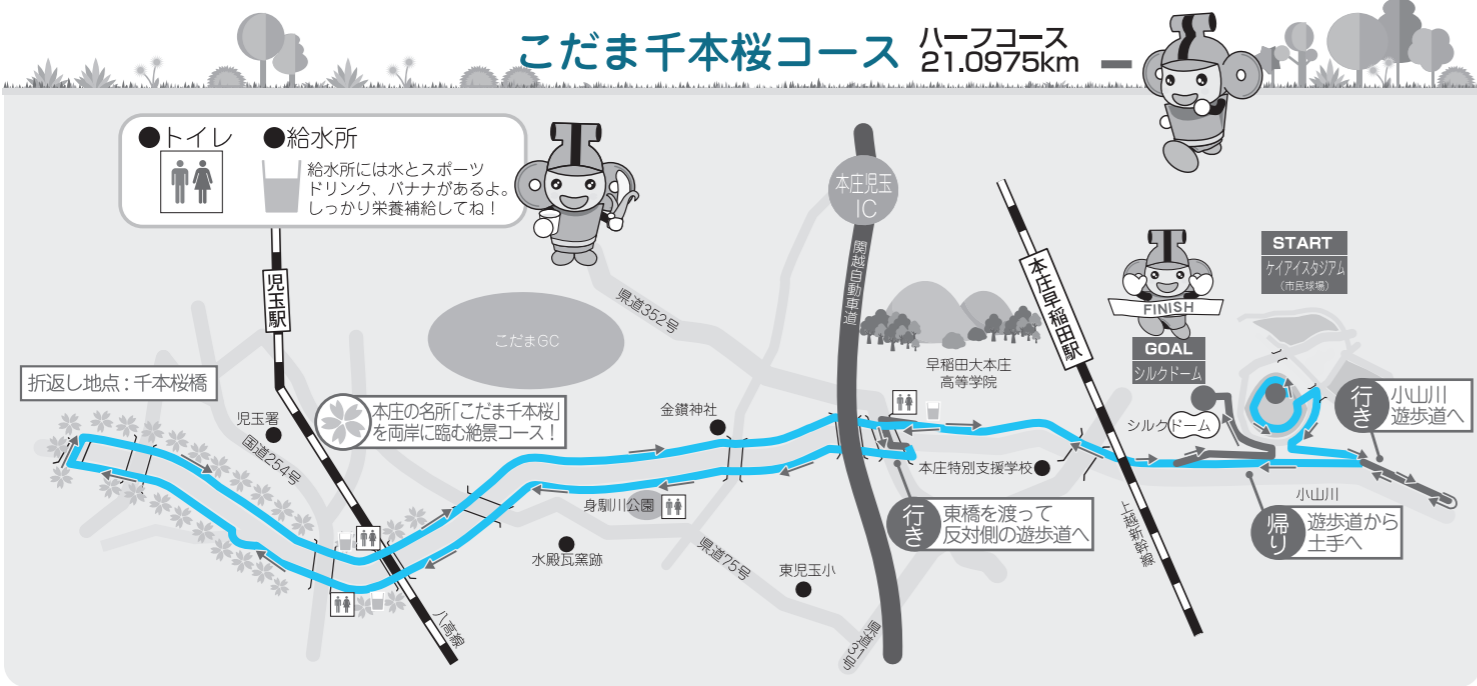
こだま千本桜コース

ハーフコース
21.0975km

●トイレ ●給水所

給水所には水とスポーツドリンク、バナナがあるよ。しっかり栄養補給してね！

本庄児玉IC

関越自動車道

本庄早稲田駅

START
ケイアイスタジアム
（市民球場）

FINISH

GOAL
シルクドーム

児玉駅

県道352号

こだまGC

早稲田大本庄高等学院

折返し地点：千本桜橋

児玉署

国道254号

本庄の名所「こだま千本桜」を両岸に臨む絶景コース！

金鑚神社

本庄特別支援学校

シルクドーム

行き
小山川遊歩道へ

小山川

身馴川公園

行き
東橋を渡って反対側の遊歩道へ

帰り
遊歩道から土手へ

上越新幹線

水殿瓦窯跡

県道75号

東児玉小

八高線

県道31号